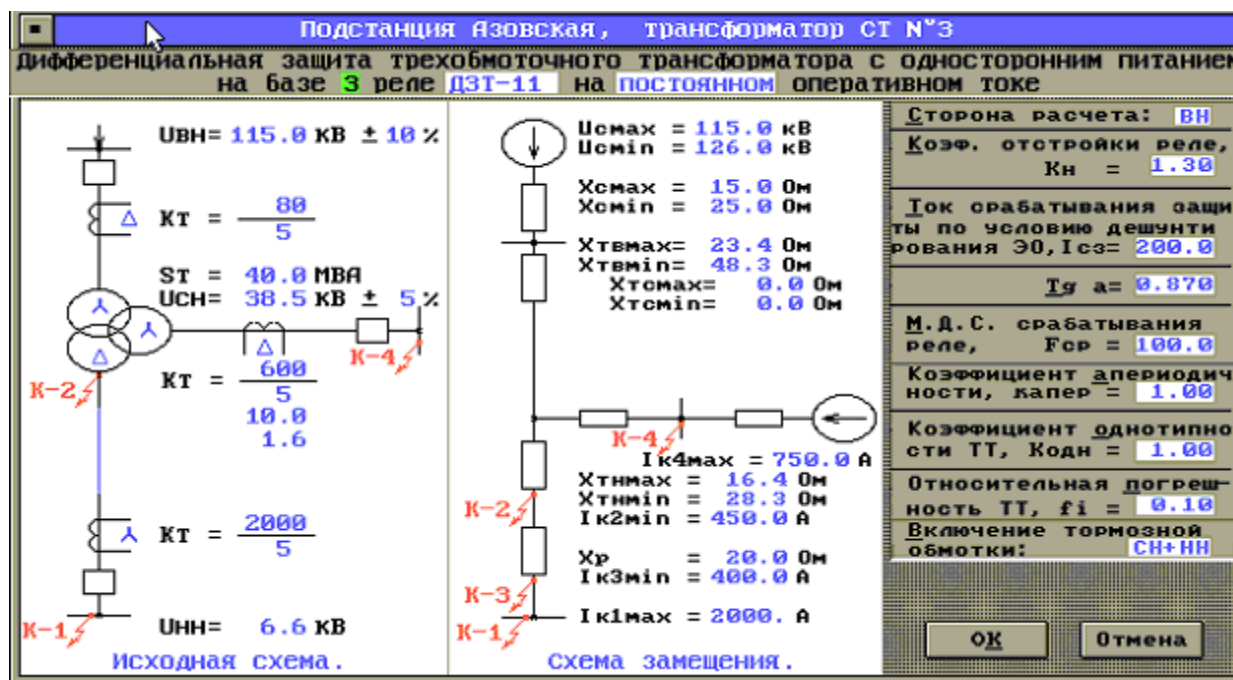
Подстанция Азовская, трансформатор СТ N°3
Дифференциальная защита трехобмоточного трансформатора с односторонним питанием
на базе 3 реле ДЗТ-11 на постоянном оперативном токе

Uвн= 115.0 кВ ± 10 %
Δ Кт = $\frac{80}{5}$
Sт = 40.0 МВА
Uсн= 38.5 кВ ± 5 %
Δ
К-4
К-2
Кт = $\frac{600}{5}$
10.0
1.6
Кт = $\frac{2000}{5}$
К-1
Uнн= 6.6 кВ
Исходная схема.

Uсmax = 115.0 кВ
Uсmin = 126.0 кВ
Xсmax = 15.0 Ом
Xсmin = 25.0 Ом
Xтвmax= 23.4 Ом
Xтвmin= 48.3 Ом
Xтсmax= 0.0 Ом
Xтсmin= 0.0 Ом
К-4
Iк4max = 750.0 А
Xтнmax = 16.4 Ом
Xтнmin = 28.3 Ом
К-2
Iк2min = 450.0 А
Xр = 20.0 Ом
Iк3min = 400.0 А
К-3
К-1
Iк1max = 2000. А
Схема замещения.

Сторона расчета: ВН
Коэф. отстройки реле,
Кн = 1.30
Ток срабатывания защиты по условию дешунтирования ЭО,Iсз= 200.0
Tg a= 0.870
М.Д.С. срабатывания реле, Fср = 100.0
Коэффициент апериодичности, капер = 1.00
Коэффициент однотипности ТТ, Кодн = 1.00
Относительная погрешность ТТ, fi = 0.10
Включение тормозной обмотки: СН+НН
ОК
Отмена